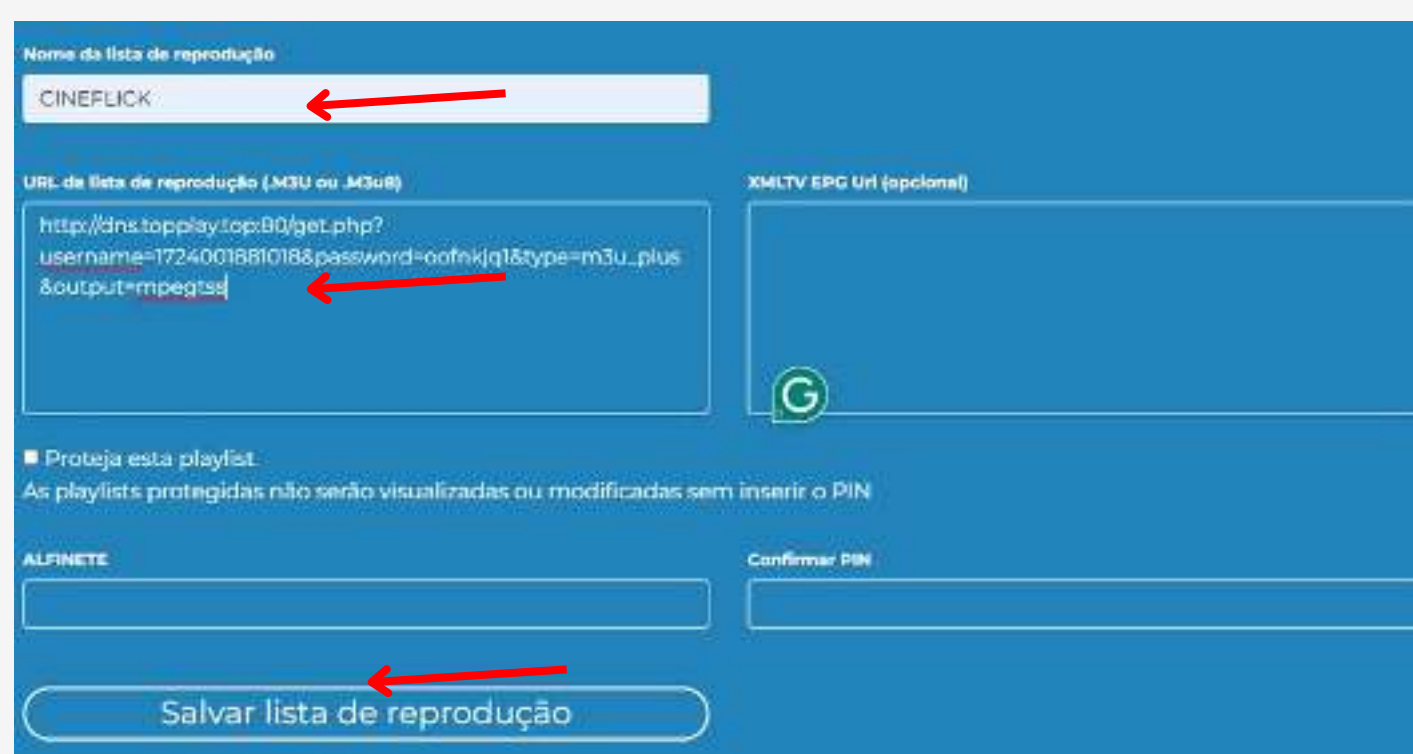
Nome da lista de reprodução

CINEFLICK

URL da lista de reprodução (.M3U ou .M3u8)

http://dns.topplay.top:80/get.php?username=1724001881018&password=oofnkjq1&type=m3u_plus&output=mpegtss

XMLTV EPG Url (opcional)

Proteja esta playlist
As playlists protegidas não serão visualizadas ou modificadas sem inserir o PIN

ALFINETE

Confirmar PIN

Salvar lista de reprodução